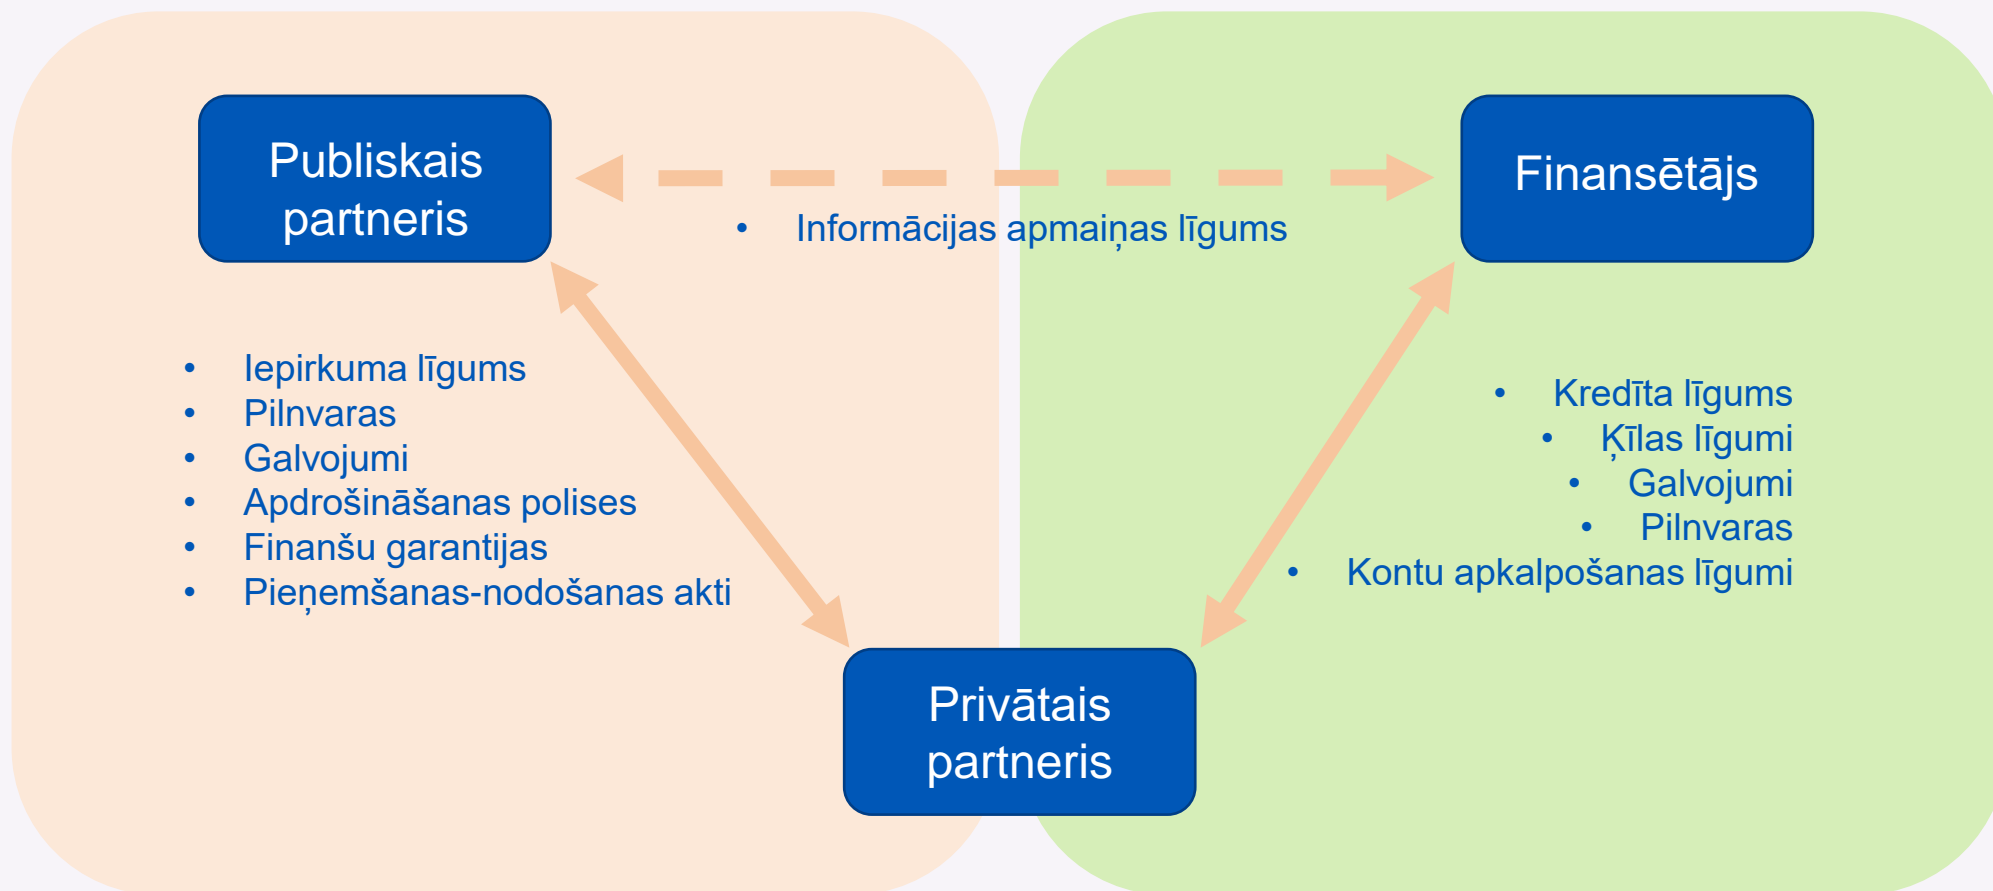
Publiskais partneris

Finansētājs

• Informācijas apmaiņas līgums

• Iepirkuma līgums
• Pilnvaras
• Galvojumi
• Apdrošināšanas polises
• Finanšu garantijas
• Pieņemšanas-nodošanas akti

• Kredīta līgums
• Ķīlas līgumi
• Galvojumi
• Pilnvaras
• Kontu apkalpošanas līgumi

Privātais partneris